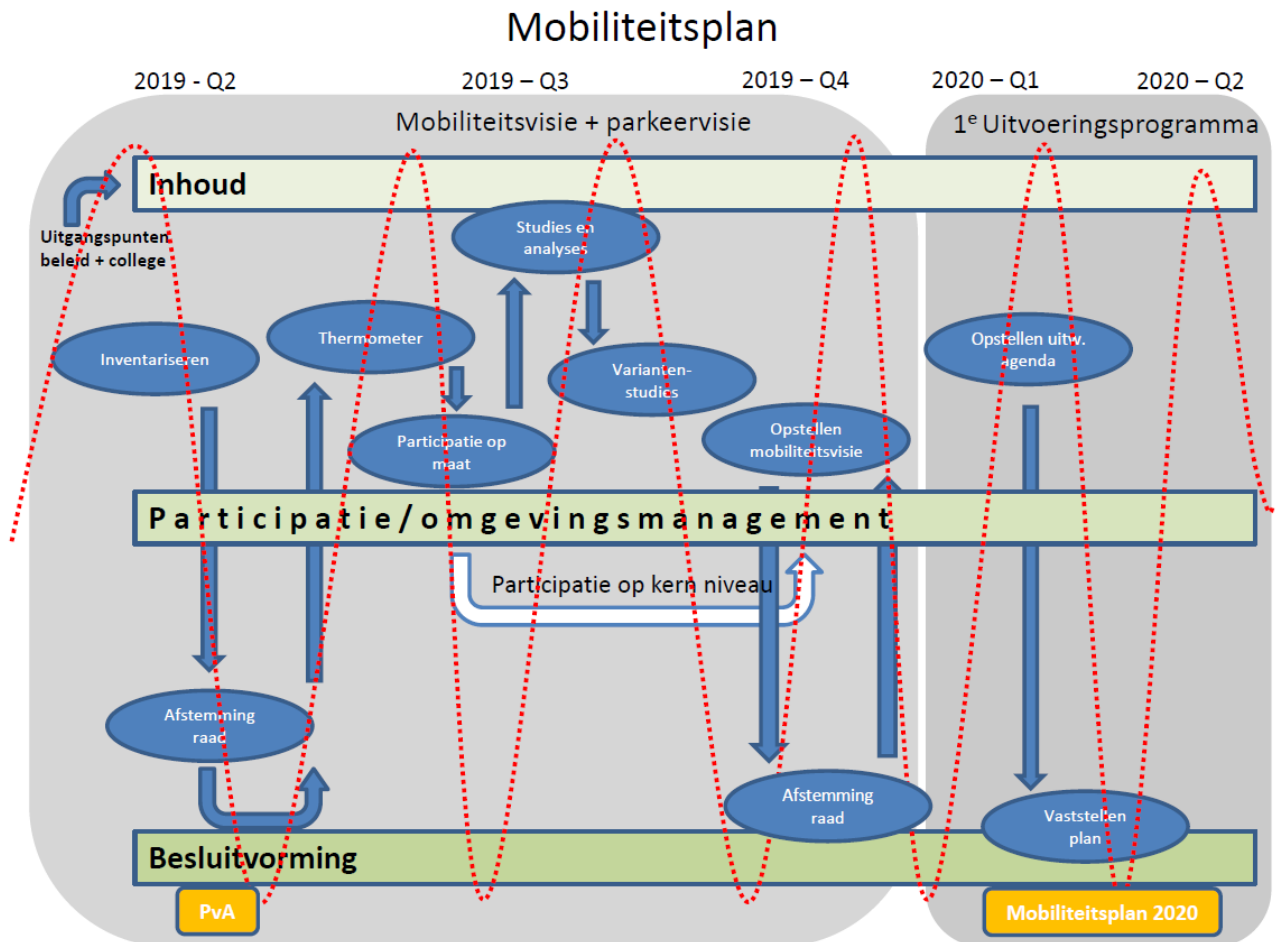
Mobiliteitsplan

2019 - Q2

2019 – Q3

2019 – Q4

2020 – Q1

2020 – Q2

Mobiliteitsvisie + parkeervisie

1$^{e}$ Uitvoeringsprogramma

Inhoud

Uitgangspunten beleid + college

Studies en analyses

Inventariseren

Thermometer

Varianten-studies

Opstellen uitw. agenda

Participatie op maat

Opstellen mobiliteitsvisie

Participatie/omgevingsmanagement

Participatie op kern niveau

Afstemming raad

Afstemming raad

Vaststellen plan

Besluitvorming

PvA

Mobiliteitsplan 2020